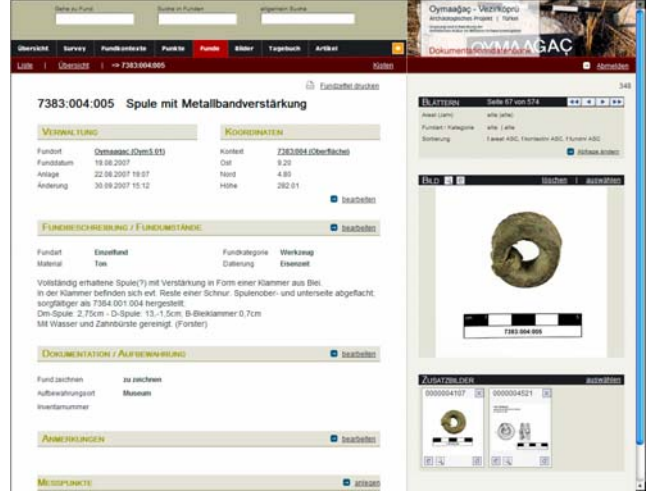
Reihe zu Fund    Suche in Funden    allgemeine Suche

Übersicht | Survey | Fundkontexte | Punkte | Funde | Bilder | Tagebuch | Artikel

Liste | Übersicht | => 7383:004:005    Küste

Oymaağaç - Vezirköprü
Archäologisches Projekt | Türkei
Dokumentationsdatenbank
OYMAAĞAÇ

Abmelden

348

Fundzettel drucken

7383:004:005 Spule mit Metallbandverstärkung

VERWALTUNG

| Fundort | Oymaagac (Oym5 01) |
|---|---|
| Funddatum | 18.08.2007 |
| Anlage | 22.08.2007 19:07 |
| Änderung | 30.09.2007 15:12 |

KOORDINATEN

| Kontext | 7383:004 (Oberfläche) |
|---|---|
| Ost | 9.20 |
| Nord | 4.80 |
| Höhe | 282.01 |

bearbeiten

FUNDBESCHREIBUNG / FUNDUMSTÄNDE    bearbeiten

| Fundart | Einzelfund | Fundkategorie | Werkzeug |
|---|---|---|---|
| Material | Ton | Datierung | Eisenzeit |

Vollständig erhaltene Spule(?) mit Verstärkung in Form einer Klammer aus Blei.
In der Klammer befinden sich evt. Reste einer Schnur. Spulenober- und unterseite abgeflacht; sorgfältiger als 7384:001:004 hergestellt.
Dm-Spule: 2,75cm - D-Spule: 13,-1,5cm; B-Bleiklammer 0,7cm
Mit Wasser und Zahnbürste gereinigt. (Forster)

DOKUMENTATION / AUFBEWAHRUNG    bearbeiten

| Fund zeichnen | zu zeichnen |
|---|---|
| Aufbewahrungsort | Museum |
| Inventarnummer | |

ANMERKUNGEN    bearbeiten

MESSPUNKTE    anlegen

BLÄTTERN    Seite 67 von 574

| Areal (Jahr) | alle (alle) |
|---|---|
| Fundart / Kategorie | alle / alle |
| Sortierung | 1 areal ASC, 7 kontextnr ASC, 1 fundnr ASC |

Abfrage ändern

BILD    löschen | auswählen

7383:004:005

ZUSATZBILDER    auswählen

0000004107    0000004521